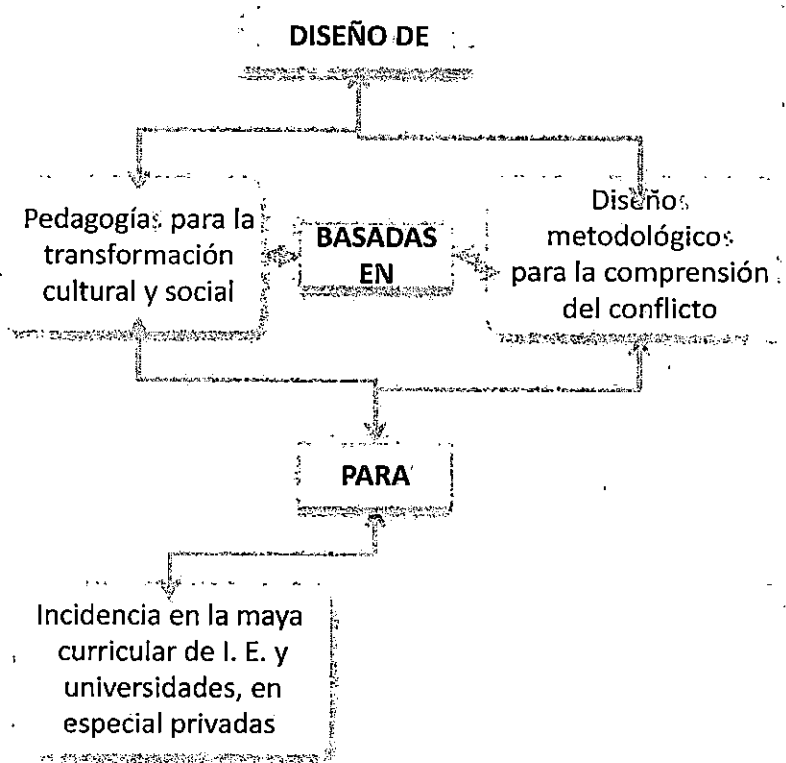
DISEÑO DE

Pedagogías para la transformación cultural y social

BASADAS EN

Diseños metodológicos para la comprensión del conflicto

PARA

Incidencia en la maya curricular de I. E. y universidades, en especial privadas